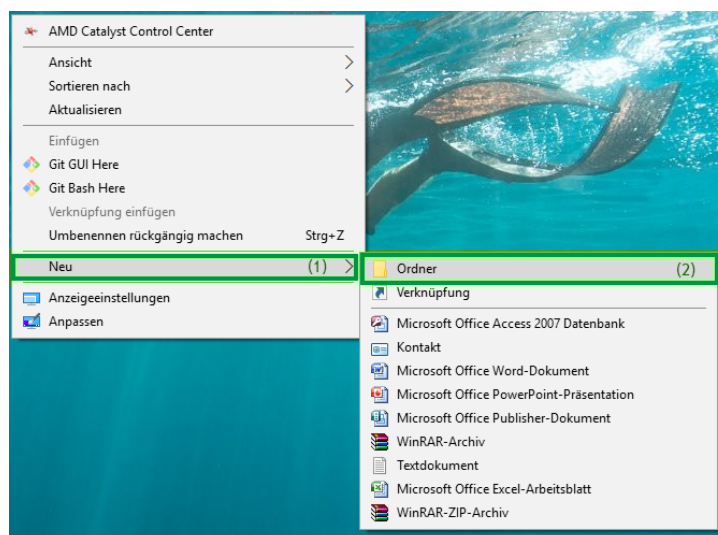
AMD Catalyst Control Center

Ansicht
Sortieren nach
Aktualisieren

Einfügen
Git GUI Here
Git Bash Here
Verknüpfung einfügen
Umbenennen rückgängig machen Strg+Z

Neu (1)

Anzeigeeinstellungen
Anpassen

Ordner (2)
Verknüpfung

Microsoft Office Access 2007 Datenbank
Kontakt
Microsoft Office Word-Dokument
Microsoft Office PowerPoint-Präsentation
Microsoft Office Publisher-Dokument
WinRAR-Archiv
Textdokument
Microsoft Office Excel-Arbeitsblatt
WinRAR-ZIP-Archiv